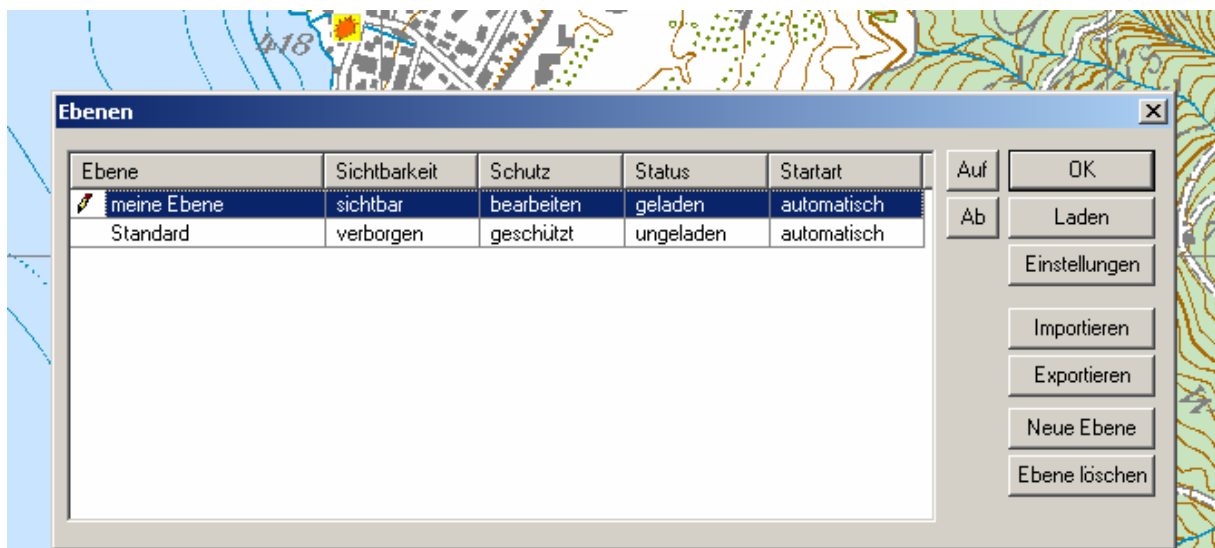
418

Ebenen

| Ebene | Sichtbarkeit | Schutz | Status | Startart |
|---|---|---|---|---|
| meine Ebene | sichtbar | bearbeiten | geladen | automatisch |
| Standard | verborgen | geschützt | ungeladen | automatisch |

Auf
Ab

OK
Laden
Einstellungen
Importieren
Exportieren
Neue Ebene
Ebene löschen